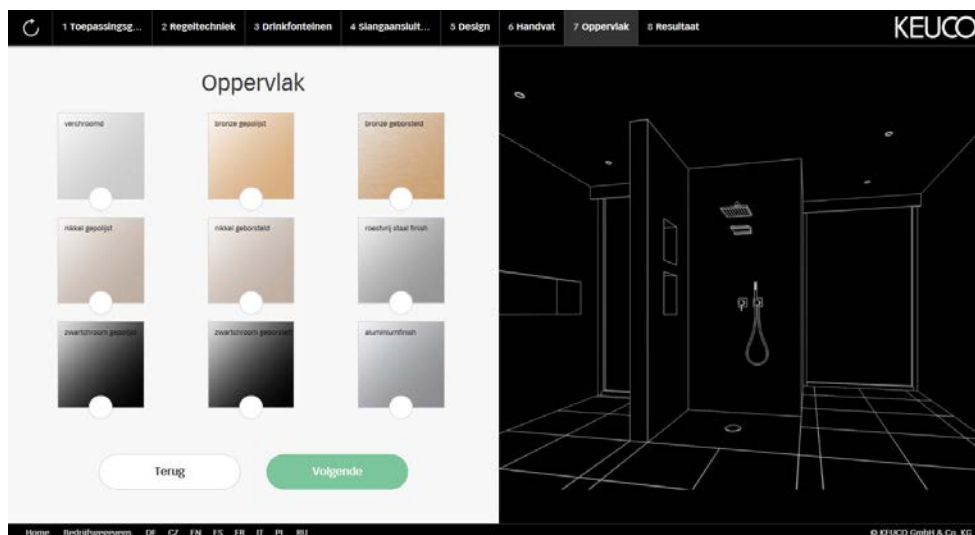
1 Toepassingsg... 2 Regeltechniek 3 Drinkfonteinen 4 Slangaansluit... 5 Design 6 Handvat 7 Oppervlak 8 Resultaat

KEUCO

Oppervlak

verchroomd

bronze gepolijst

bronze geborsteld

nikkel gepolijst

nikkel geborsteld

roestvrij staal finish

zwartchroom gepolijst

zwartchroom geborsteld

aluminiumfinish

Terug

Volgende

Home Bedrijfsgegevens DE CZ EN ES FR IT PL RU

© KEUCO GmbH & Co. KG